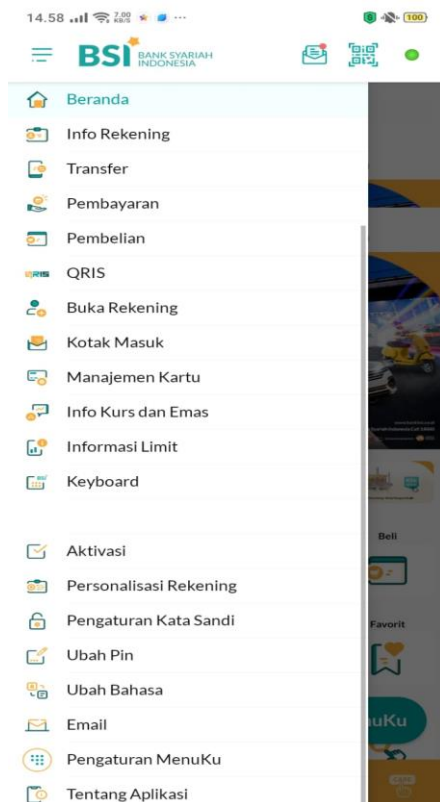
14.58 ..ıl 2.00 ···

100

BSI BANK SYARIAH INDONESIA

Beranda
Info Rekening
Transfer
Pembayaran
Pembelian
QRIS QRIS
Buka Rekening
Kotak Masuk
Manajemen Kartu
Info Kurs dan Emas
Informasi Limit
Keyboard

Aktivasi
Personalisasi Rekening
Pengaturan Kata Sandi
Ubah Pin
Ubah Bahasa
Email
Pengaturan MenuKu
Tentang Aplikasi

Beli
Favorit
uKu